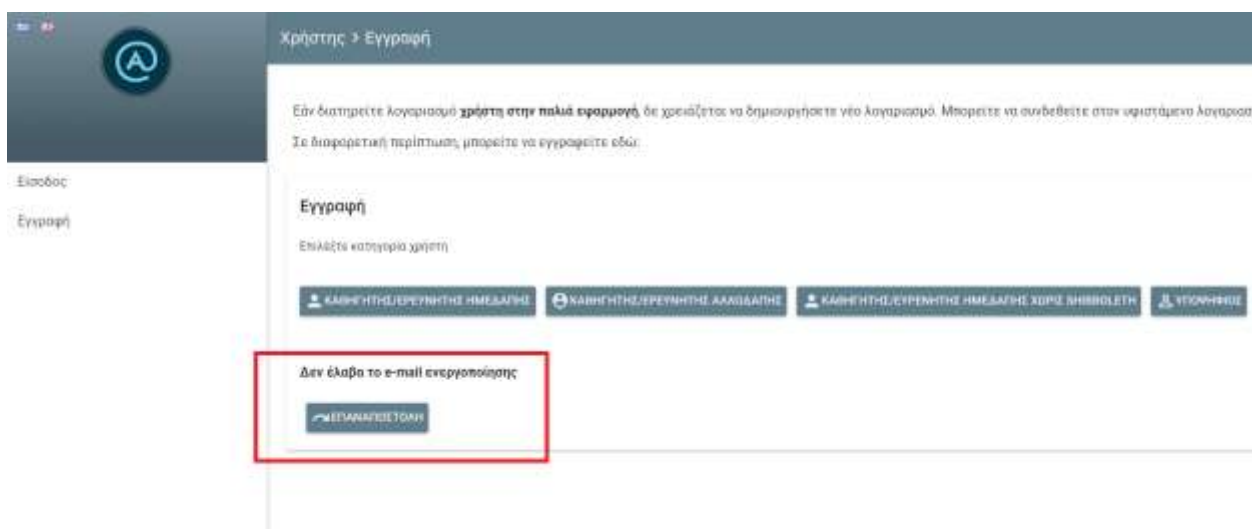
Χρήστης > Εγγραφή

Εάν διατηρείτε λογαριασμό **χρήστη στην παλιά εφαρμογή**, δε χρειάζεται να δημιουργήσετε νέο λογαριασμό. Μπορείτε να συνδεθείτε στον υφιστάμενο λογαρια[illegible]

Σε διαφορετική περίπτωση, μπορείτε να εγγραφείτε εδώ.

Είσοδος

Εγγραφή

Εγγραφή

Επιλέξτε κατηγορία χρήστη

ΚΑΘΗΓΗΤΗΣ/ΕΡΕΥΝΗΤΗΣ ΗΜΕΔΑΠΗΣ

ΚΑΘΗΓΗΤΗΣ/ΕΡΕΥΝΗΤΗΣ ΑΛΛΟΔΑΠΗΣ

ΚΑΘΗΓΗΤΗΣ/ΕΡΕΥΝΗΤΗΣ ΗΜΕΔΑΠΗΣ ΧΩΡΙΣ SHIBBOLETH

ΥΠΟΨΗΦΙΟΣ

Δεν έλαβα το e-mail ενεργοποίησης

ΕΠΑΝΑΠΟΣΤΟΛΗ